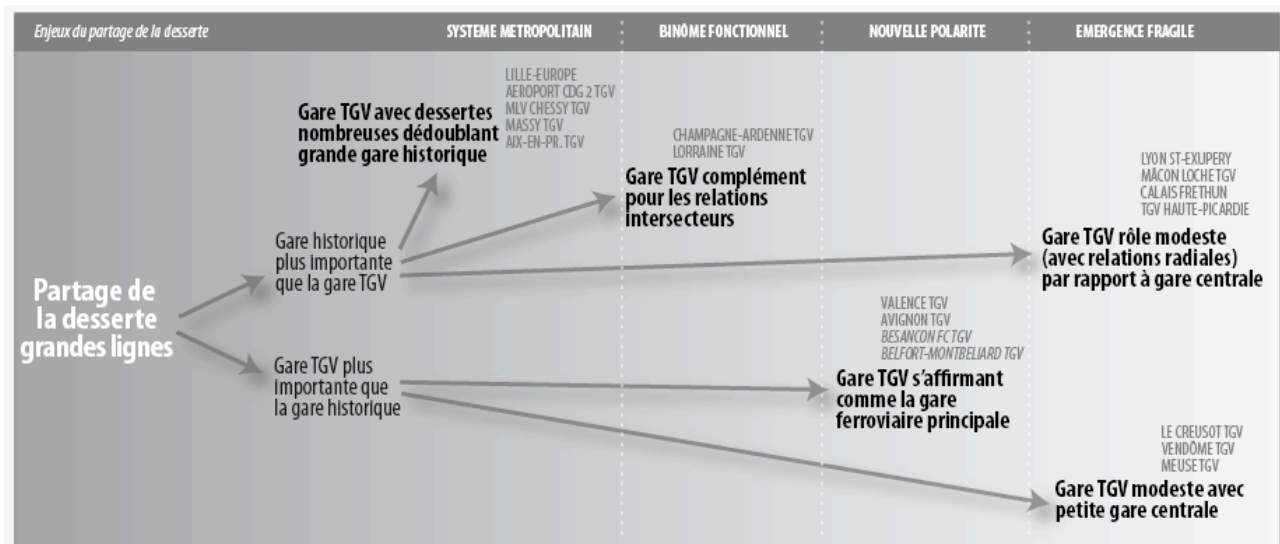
Enjeux du partage de la desserte

SYSTEME METROPOLITAIN

BINÔME FONCTIONNEL

NOUVELLE POLARITE

EMERGENCE FRAGILE

LILLE-EUROPE
AEROPORT CDG 2 TGV
MLV CHESSY TGV
MASSY TGV
AIX-EN-PR. TGV

Gare TGV avec dessertes nombreuses dédoublant grande gare historique

CHAMPAGNE-ARDENNE TGV
LORRAINE TGV

Gare TGV complément pour les relations intersecteurs

LYON ST-EXUPERY
MÂCON LOCHE TGV
CALAIS FRETHUN
TGV HAUTE-PICARDIE

Gare TGV rôle modeste (avec relations radiales) par rapport à gare centrale

Gare historique plus importante que la gare TGV

Partage de la desserte grandes lignes

Gare TGV plus importante que la gare historique

VALENCE TGV
AVIGNON TGV
BESANCON FC TGV
BELFORT-MONTBELIARD TGV

Gare TGV s'affirmant comme la gare ferroviaire principale

LE CREUSOT TGV
VENDÔME TGV
MEUSE TGV

Gare TGV modeste avec petite gare centrale